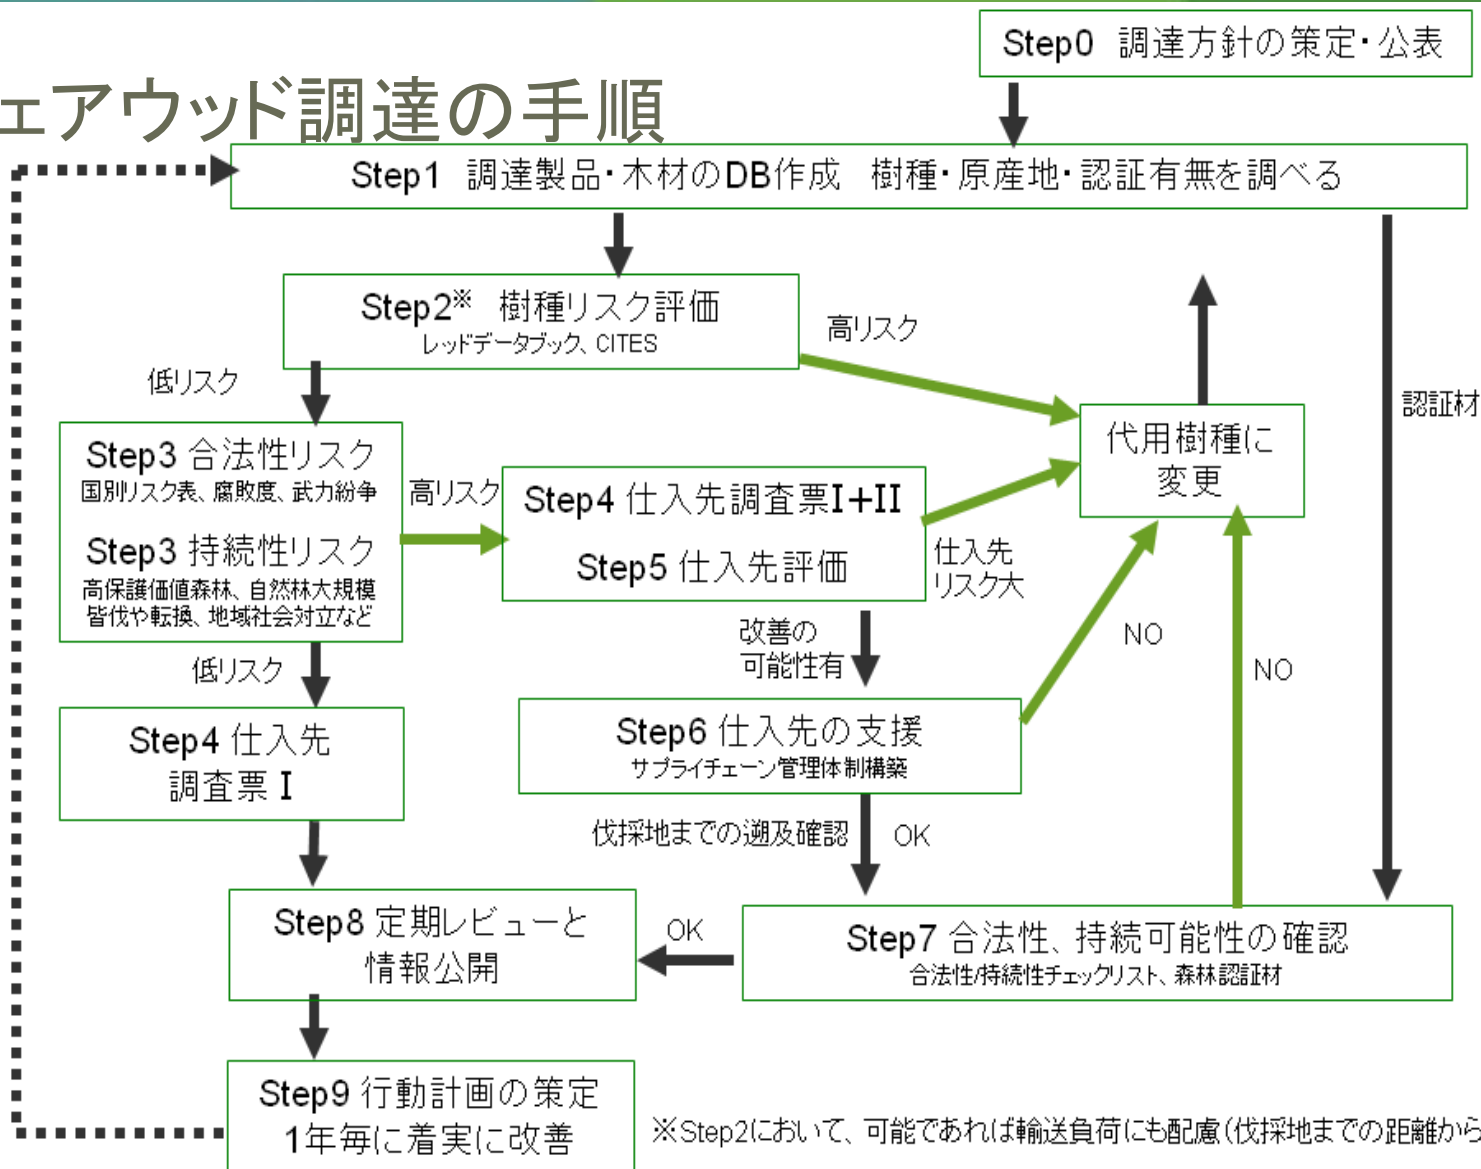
ェアウッド調達の手順

Step0 調達方針の策定・公表

Step1 調達製品・木材のDB作成 樹種・原産地・認証有無を調べる

Step2※ 樹種リスク評価
レッドデータブック、CITES

高リスク

低リスク

代用樹種に変更

認証材

Step3 合法性リスク
国別リスク表、腐敗度、武力紛争

Step3 持続性リスク
高保護価値森林、自然林大規模皆伐や転換、地域社会対立など

高リスク

Step4 仕入先調査票I+II

Step5 仕入先評価

仕入先リスク大

改善の可能性有

NO

NO

低リスク

Step4 仕入先調査票 I

Step6 仕入先の支援
サプライチェーン管理体制構築

伐採地までの遡及確認

OK

Step8 定期レビューと情報公開

OK

Step7 合法性、持続可能性の確認
合法性/持続性チェックリスト、森林認証材

Step9 行動計画の策定
1年毎に着実に改善

※Step2において、可能であれば輸送負荷にも配慮(伐採地までの距離から